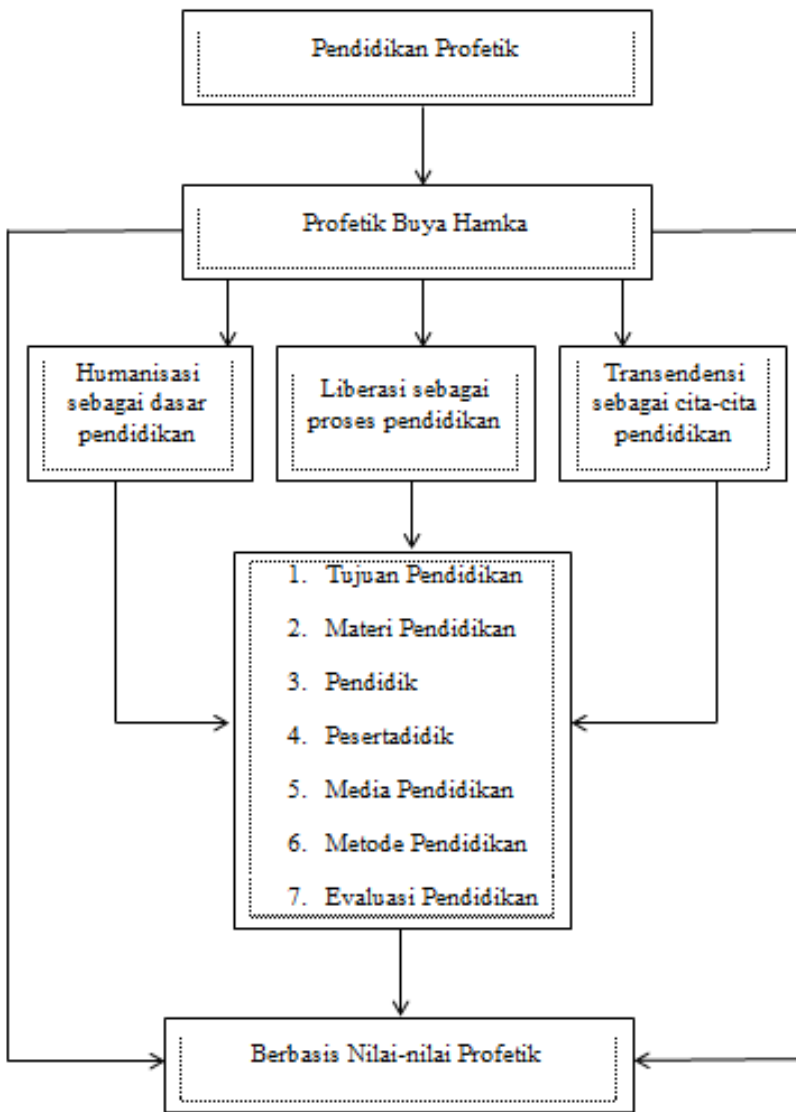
Pendidikan Profetik

Profetik Buya Hamka

Humanisasi sebagai dasar pendidikan

Liberasi sebagai proses pendidikan

Transendensi sebagai cita-cita pendidikan

1. Tujuan Pendidikan
2. Materi Pendidikan
3. Pendidik
4. Pesertadidik
5. Media Pendidikan
6. Metode Pendidikan
7. Evaluasi Pendidikan

Berbasis Nilai-nilai Profetik